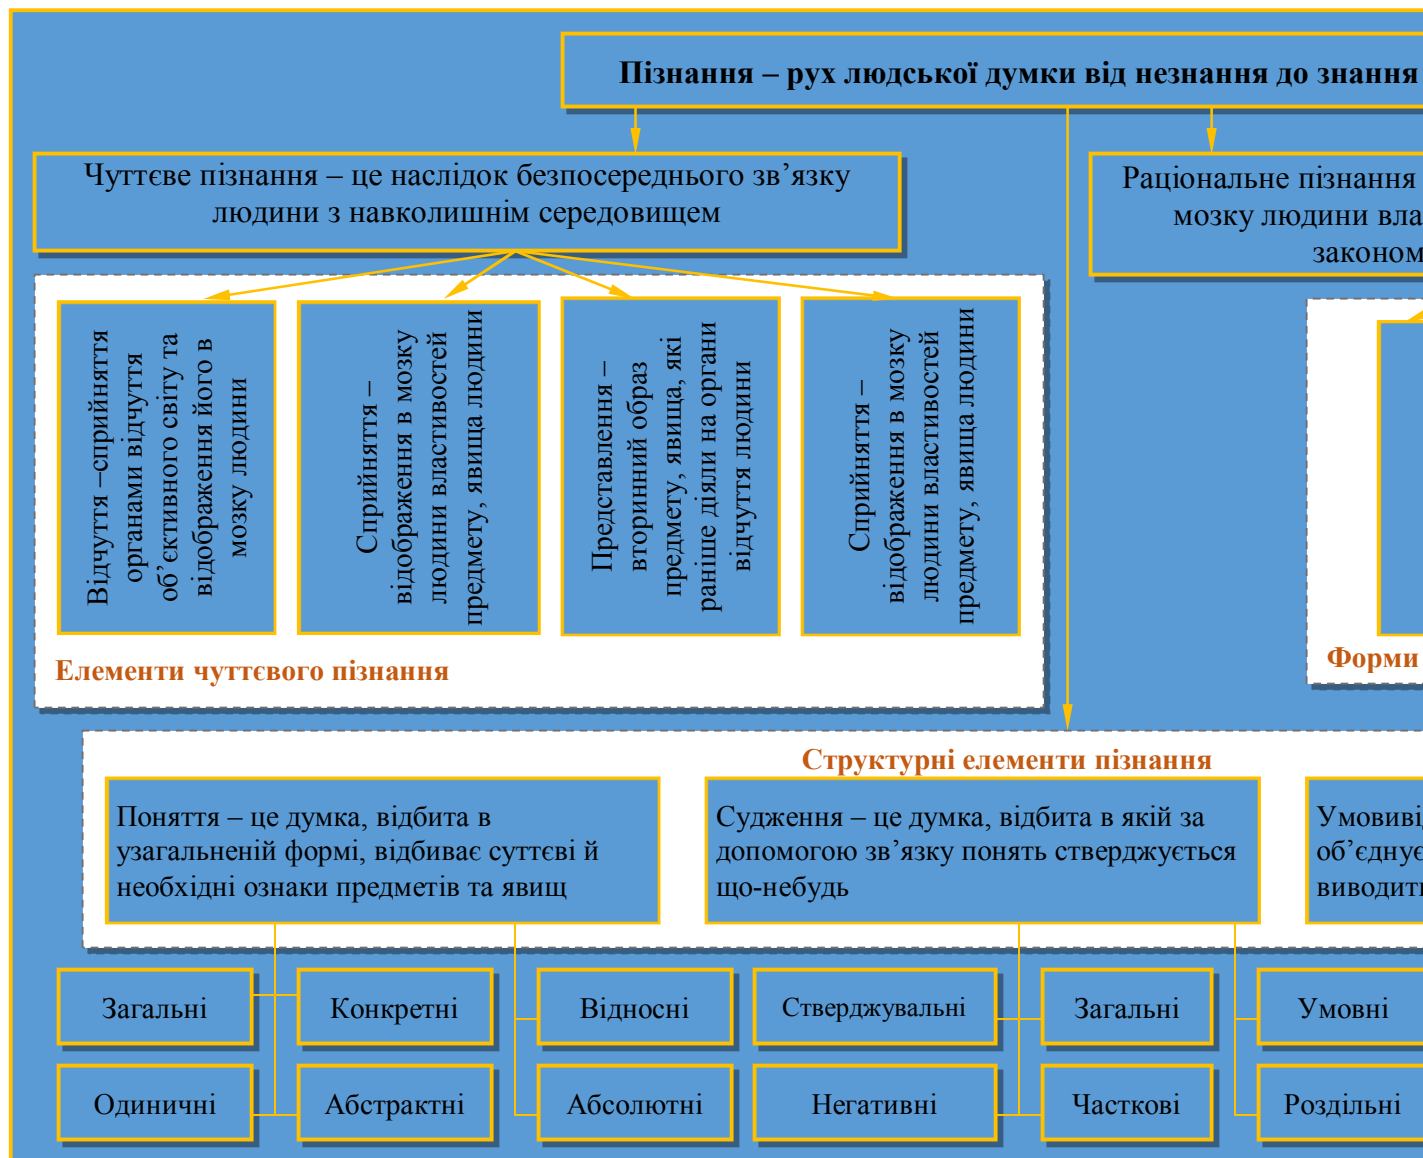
Пізнання – рух людської думки від незнання до знання

Чуттєве пізнання – це наслідок безпосереднього зв’язку людини з навколишнім середовищем

Раціональне пізнання
мозку людини вла
законом

Відчуття –сприйняття органами відчуття об’єктивного світу та відображення його в мозку людини

Сприйняття – відображення в мозку людини властивостей предмету, явища людини

Представлення – вторинний образ предмету, явища, які раніше діяли на органи відчуття людини

Сприйняття – відображення в мозку людини властивостей предмету, явища людини

Елементи чуттєвого пізнання

Форми

Структурні елементи пізнання

Поняття – це думка, відбита в узагальненій формі, відбиває суттєві й необхідні ознаки предметів та явищ

Судження – це думка, відбита в якій за допомогою зв’язку понять стверджується що-небудь

Умовиві
об’єднує
виводит

Загальні

Конкретні

Відносні

Стверджувальні

Загальні

Умовні

Одиничні

Абстрактні

Абсолютні

Негативні

Часткові

Роздільні